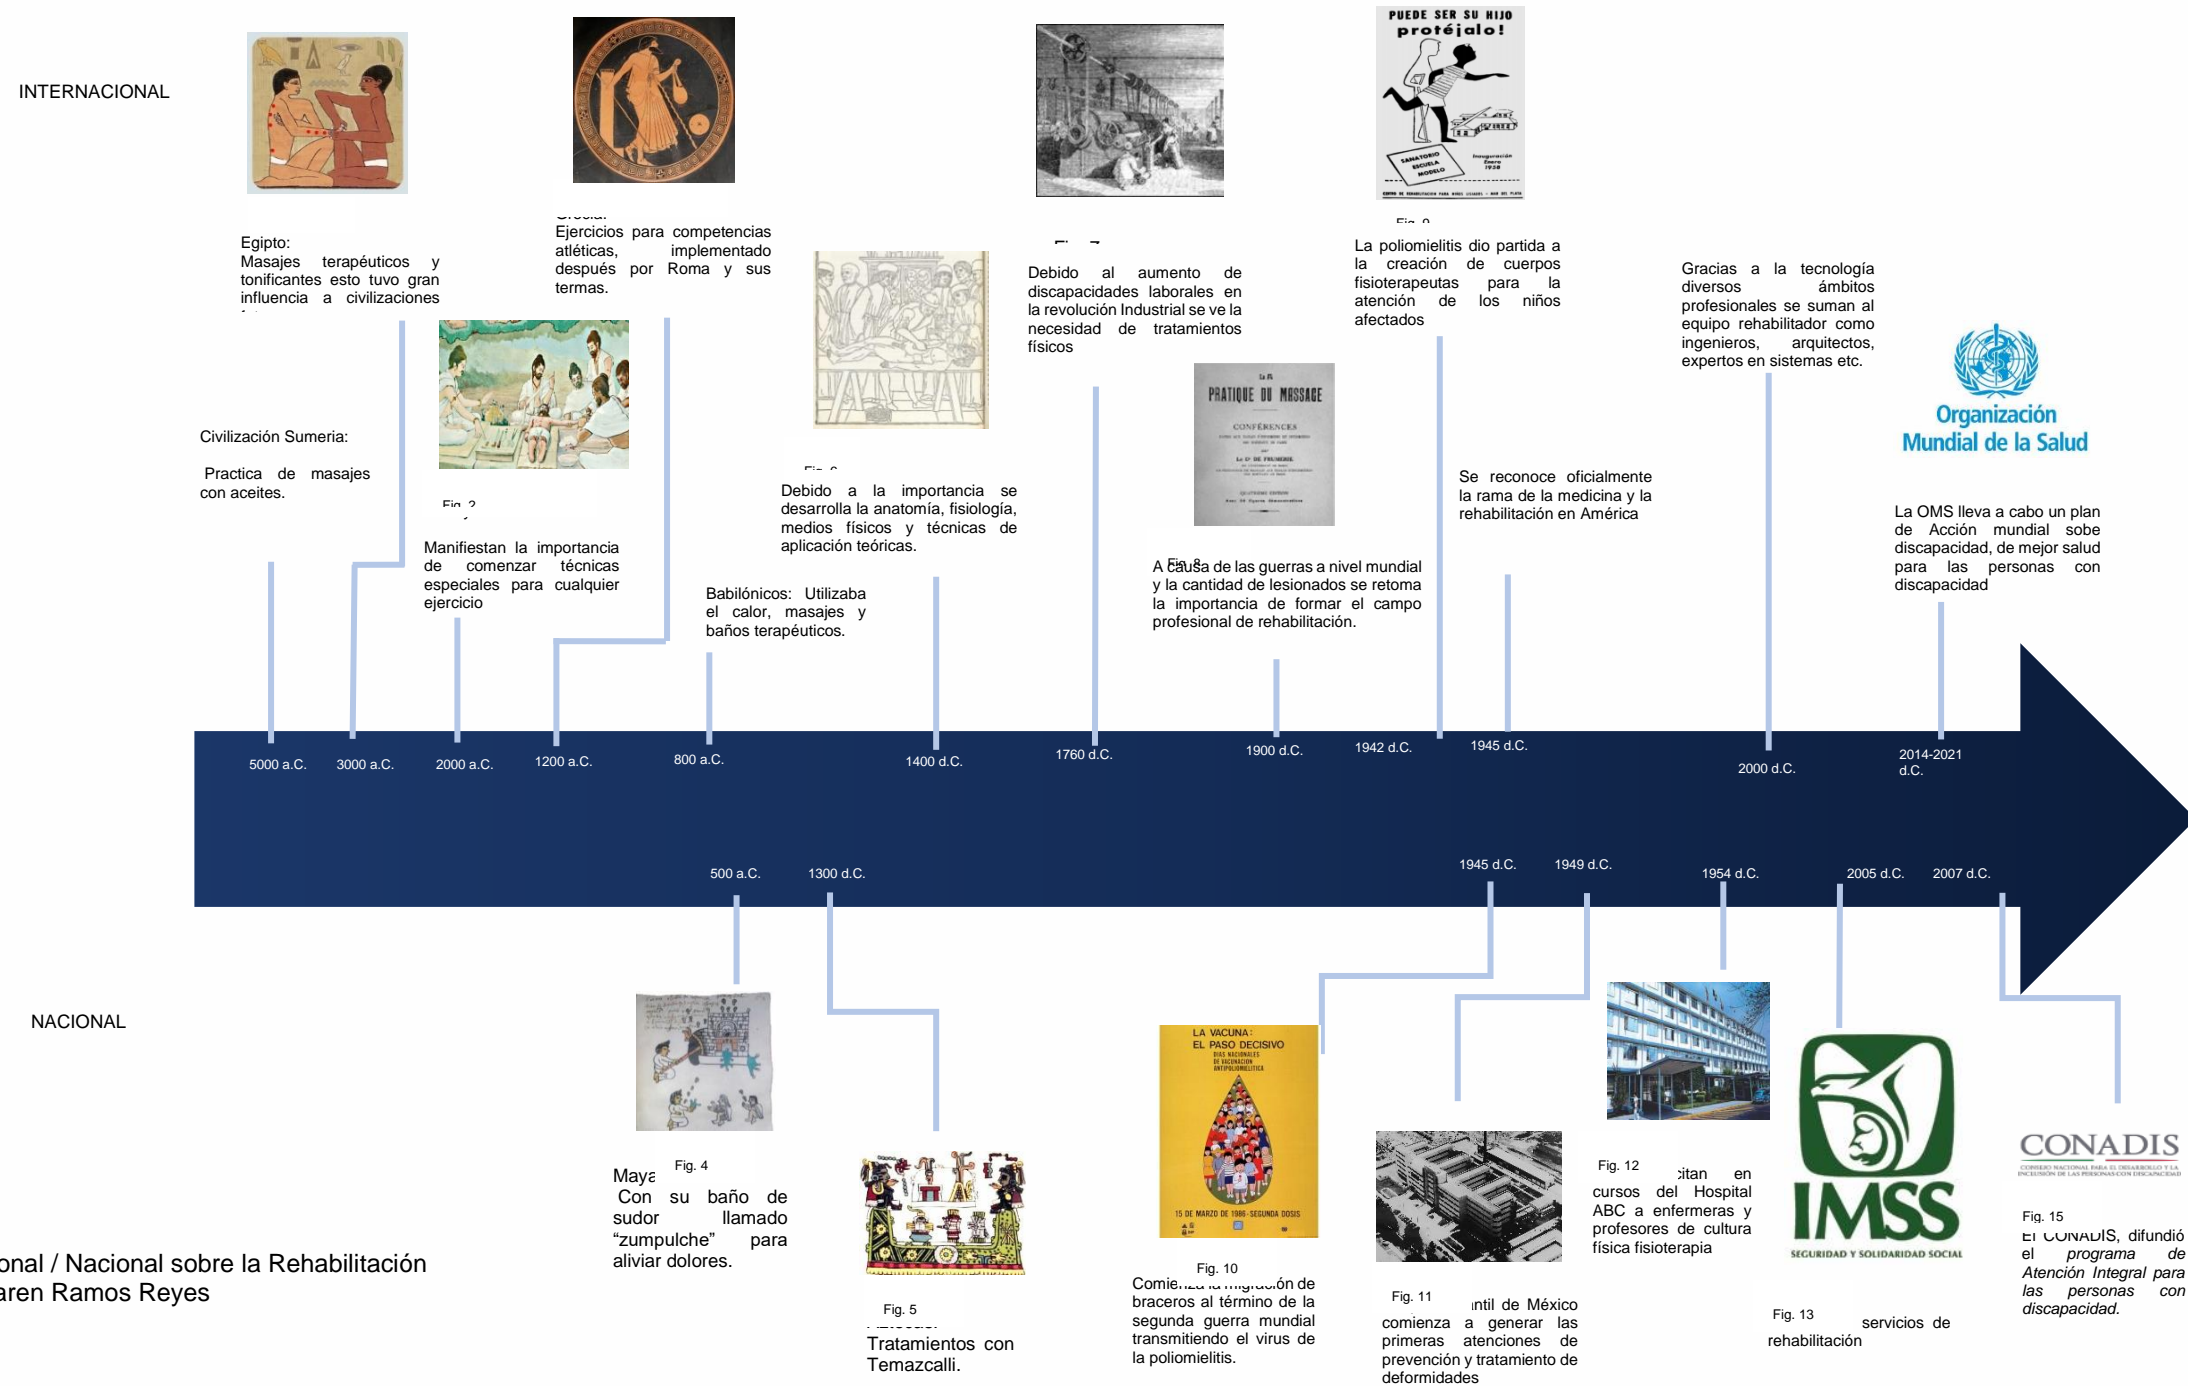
INTERNACIONAL

PUEDE SER SU HIJO protéjalo!

SANATORIO ESCUELA MODELO

Inauguración Enero 1938

Egipto:
Masajes terapéuticos y tonificantes esto tuvo gran influencia a civilizaciones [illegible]

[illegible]
Ejercicios para competencias atléticas, implementado después por Roma y sus termas.

Debido al aumento de discapacidades laborales en la revolución Industrial se ve la necesidad de tratamientos físicos

La poliomielitis dio partida a la creación de cuerpos fisioterapeutas para la atención de los niños afectados

Gracias a la tecnología diversos ámbitos profesionales se suman al equipo rehabilitador como ingenieros, arquitectos, expertos en sistemas etc.

PRATIQUE DU MASSAGE

CONFÉRENCES

Organización Mundial de la Salud

Civilización Sumeria:

Practica de masajes con aceites.

Fig. 2

Manifiestan la importancia de comenzar técnicas especiales para cualquier ejercicio

Debido a la importancia se desarrolla la anatomía, fisiología, medios físicos y técnicas de aplicación teóricas.

Babilónicos: Utilizaba el calor, masajes y baños terapéuticos.

Fig. 8
A causa de las guerras a nivel mundial y la cantidad de lesionados se retoma la importancia de formar el campo profesional de rehabilitación.

Se reconoce oficialmente la rama de la medicina y la rehabilitación en América

La OMS lleva a cabo un plan de Acción mundial sobe discapacidad, de mejor salud para las personas con discapacidad

5000 a.C.
3000 a.C.
2000 a.C.
1200 a.C.
800 a.C.
1400 d.C.
1760 d.C.
1900 d.C.
1942 d.C.
1945 d.C.
2000 d.C.
2014-2021 d.C.

500 a.C.
1300 d.C.
1945 d.C.
1949 d.C.
1954 d.C.
2005 d.C.
2007 d.C.

NACIONAL

LA VACUNA: EL PASO DECISIVO

15 DE MARZO DE 1986 - SEGUNDA DOSIS

Fig. 4
Maya
Con su baño de sudor llamado “zumpulche” para aliviar dolores.

Fig. 5
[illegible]
Tratamientos con Temazcalli.

Fig. 10
Comienza la migración de braceros al término de la segunda guerra mundial transmitiendo el virus de la poliomielitis.

Fig. 11
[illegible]ntil de México comienza a generar las primeras atenciones de prevención y tratamiento de deformidades

Fig. 12
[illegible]citan en cursos del Hospital ABC a enfermeras y profesores de cultura física fisioterapia

IMSS
SEGURIDAD Y SOLIDARIDAD SOCIAL

Fig. 13
servicios de rehabilitación

CONADIS
CONSEJO NACIONAL PARA EL DESARROLLO Y LA INCLUSIÓN DE LAS PERSONAS CON DISCAPACIDAD

Fig. 15
El CONADIS, difundió el programa de Atención Integral para las personas con discapacidad.

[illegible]onal / Nacional sobre la Rehabilitación
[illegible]aren Ramos Reyes